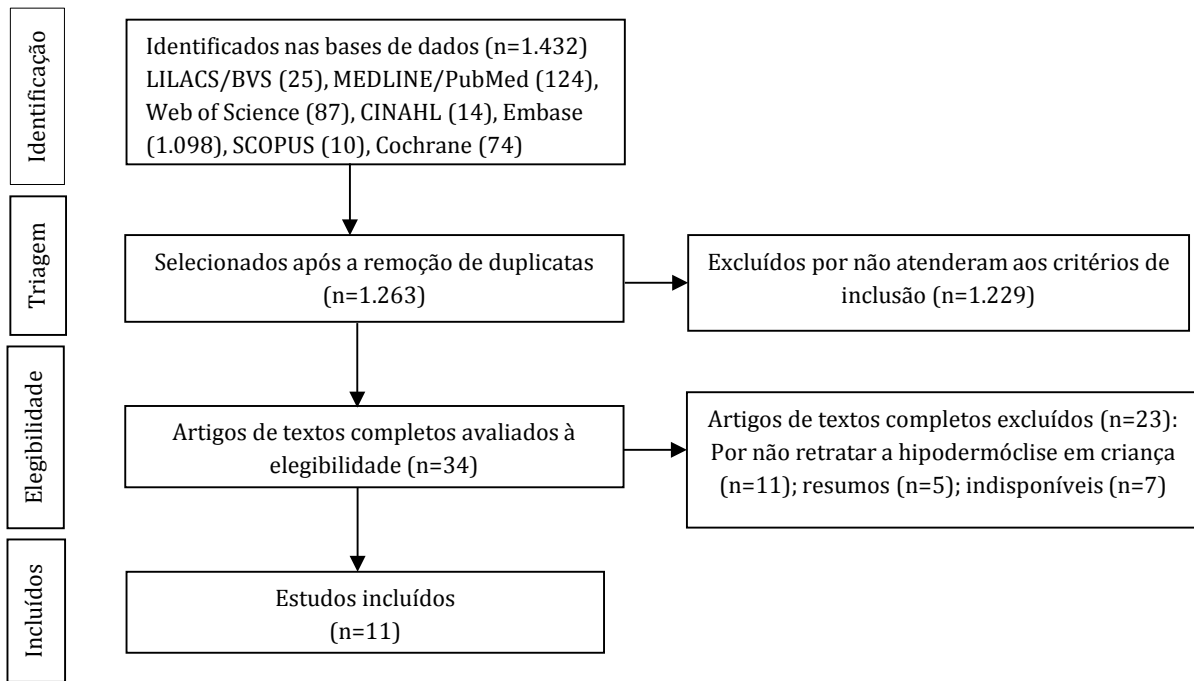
Identificação

Identificados nas bases de dados (n=1.432) LILACS/BVS (25), MEDLINE/PubMed (124), Web of Science (87), CINAHL (14), Embase (1.098), SCOPUS (10), Cochrane (74)

Triagem

Selecionados após a remoção de duplicatas (n=1.263)

Excluídos por não atenderam aos critérios de inclusão (n=1.229)

Elegibilidade

Artigos de textos completos avaliados à elegibilidade (n=34)

Artigos de textos completos excluídos (n=23): Por não retratar a hipodermóclise em criança (n=11); resumos (n=5); indisponíveis (n=7)

Incluídos

Estudos incluídos (n=11)